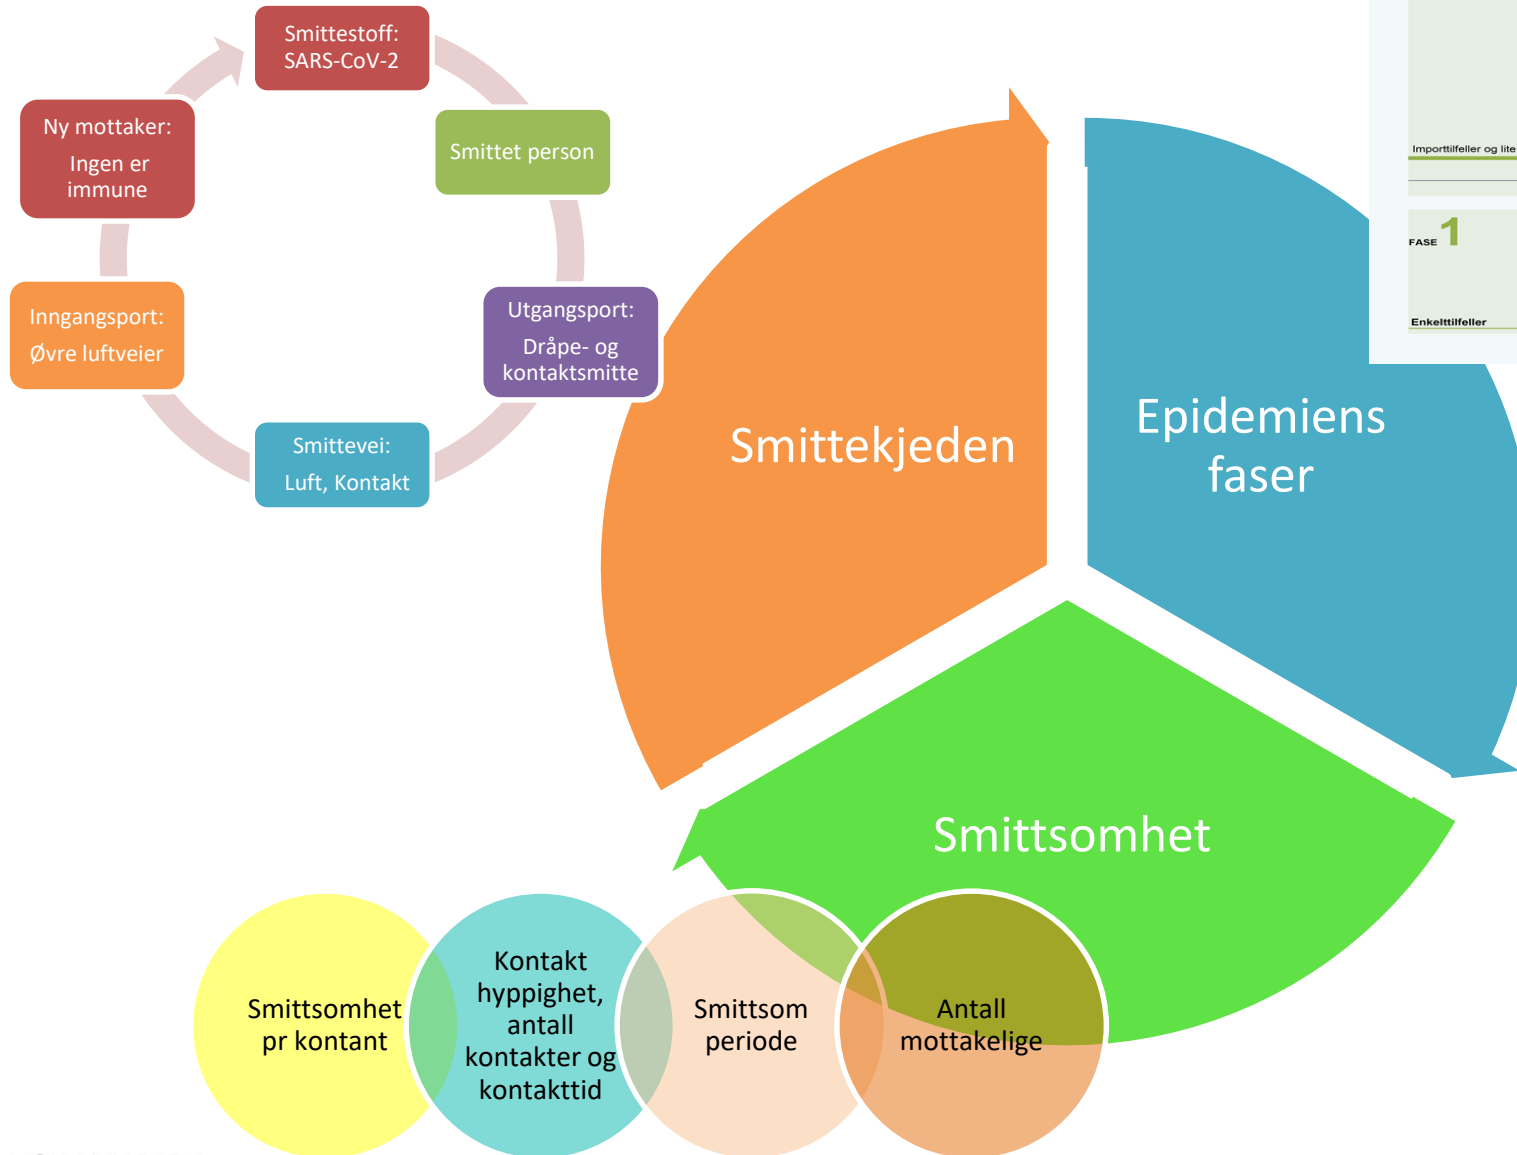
Smittestoff: SARS-CoV-2

Smittet person

Utgangsport: Dråpe- og kontaktsmitte

Smittevei: Luft, Kontakt

Inngangsport: Øvre luftveier

Ny mottaker: Ingen er immune

Importtilfeller og lite

FASE 1

Enkelttilfeller

Smittekjeden

Epidemiens faser

Smittsomhet

Smittsomhet pr kontant

Kontakt hyppighet, antall kontakter og kontakttid

Smittsom periode

Antall mottakelige